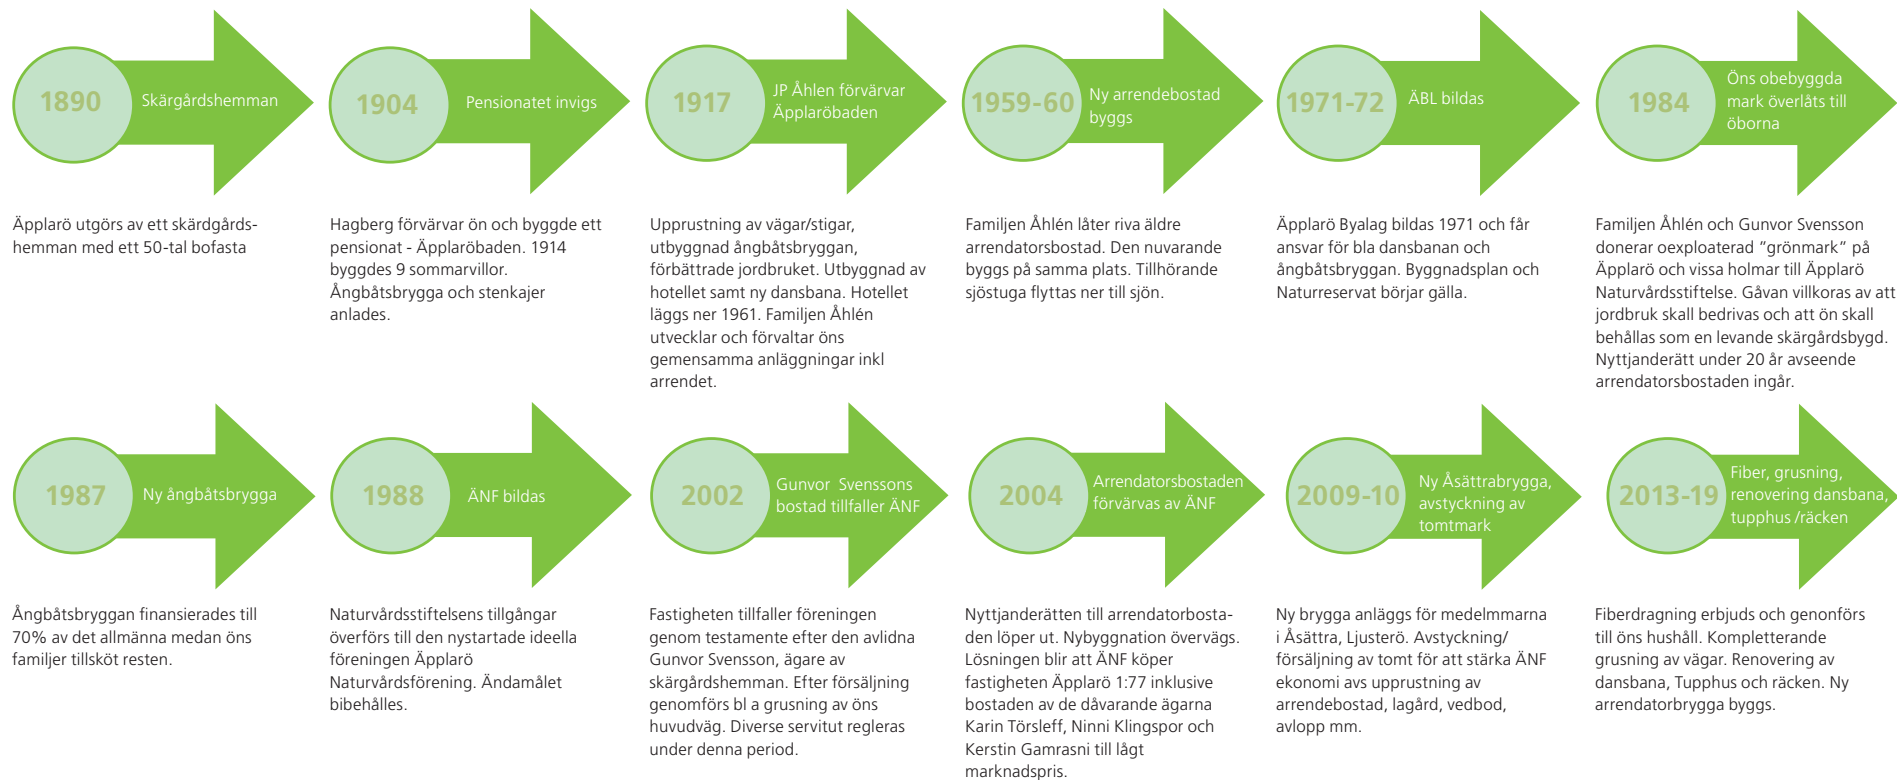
1890 Skärgårdshemman

Äpplarö utgörs av ett skärdgårdshemman med ett 50-tal bofasta

1904 Pensionatet invigs

Hagberg förvärvar ön och byggde ett pensionat - Äpplaröbaden. 1914 byggdes 9 sommarvillor. Ångbåtsbrygga och stenkajer anlades.

1917 JP Åhlen förvärvar Äpplaröbaden

Upprustning av vägar/stigar, utbyggnad ångbåtsbryggan, förbättrade jordbruket. Utbyggnad av hotellet samt ny dansbana. Hotellet läggs ner 1961. Familjen Åhlén utvecklar och förvaltar öns gemensamma anläggningar inkl arrendet.

1959-60 Ny arrendebostad byggs

Familjen Åhlén låter riva äldre arrendatorsbostad. Den nuvarande byggs på samma plats. Tillhörande sjöstuga flyttas ner till sjön.

1971-72 ÄBL bildas

Äpplarö Byalag bildas 1971 och får ansvar för bla dansbanan och ångbåtsbryggan. Byggnadsplan och Naturreservat börjar gälla.

1984 Öns obebyggda mark överlåts till öborna

Familjen Åhlén och Gunvor Svensson donerar oexploaterad "grönmark" på Äpplarö och vissa holmar till Äpplarö Naturvårdsstiftelse. Gåvan villkoras av att jordbruk skall bedrivas och att ön skall behållas som en levande skärgårdsbygd. Nyttjanderätt under 20 år avseende arrendatorsbostaden ingår.

1987 Ny ångbåtsbrygga

Ångbåtsbryggan finansierades till 70% av det allmänna medan öns familjer tillsköt resten.

1988 ÄNF bildas

Naturvårdsstiftelsens tillgångar överförs till den nystartade ideella föreningen Äpplarö Naturvårdsförening. Ändamålet bibehålles.

2002 Gunvor Svenssons bostad tillfaller ÄNF

Fastigheten tillfaller föreningen genom testamente efter den avlidna Gunvor Svensson, ägare av skärgårdshemman. Efter försäljning genomförs bl a grusning av öns huvudväg. Diverse servitut regleras under denna period.

2004 Arrendatorsbostaden förvärvas av ÄNF

Nyttjanderätten till arrendatorbostaden löper ut. Nybyggnation övervägs. Lösningen blir att ÄNF köper fastigheten Äpplarö 1:77 inklusive bostaden av de dåvarande ägarna Karin Törsleff, Ninni Klingspor och Kerstin Gamrasni till lågt marknadspris.

2009-10 Ny Åsättrabrygga, avstyckning av tomtmark

Ny brygga anläggs för medelmmarna i Åsättra, Ljusterö. Avstyckning/ försäljning av tomt för att stärka ÄNF ekonomi avs upprustning av arrendebostad, lagård, vedbod, avlopp mm.

2013-19 Fiber, grusning, renovering dansbana, tupphus /räcken

Fiberdragning erbjuds och genonförs till öns hushåll. Kompletterande grusning av vägar. Renovering av dansbana, Tupphus och räcken. Ny arrendatorbrygga byggs.